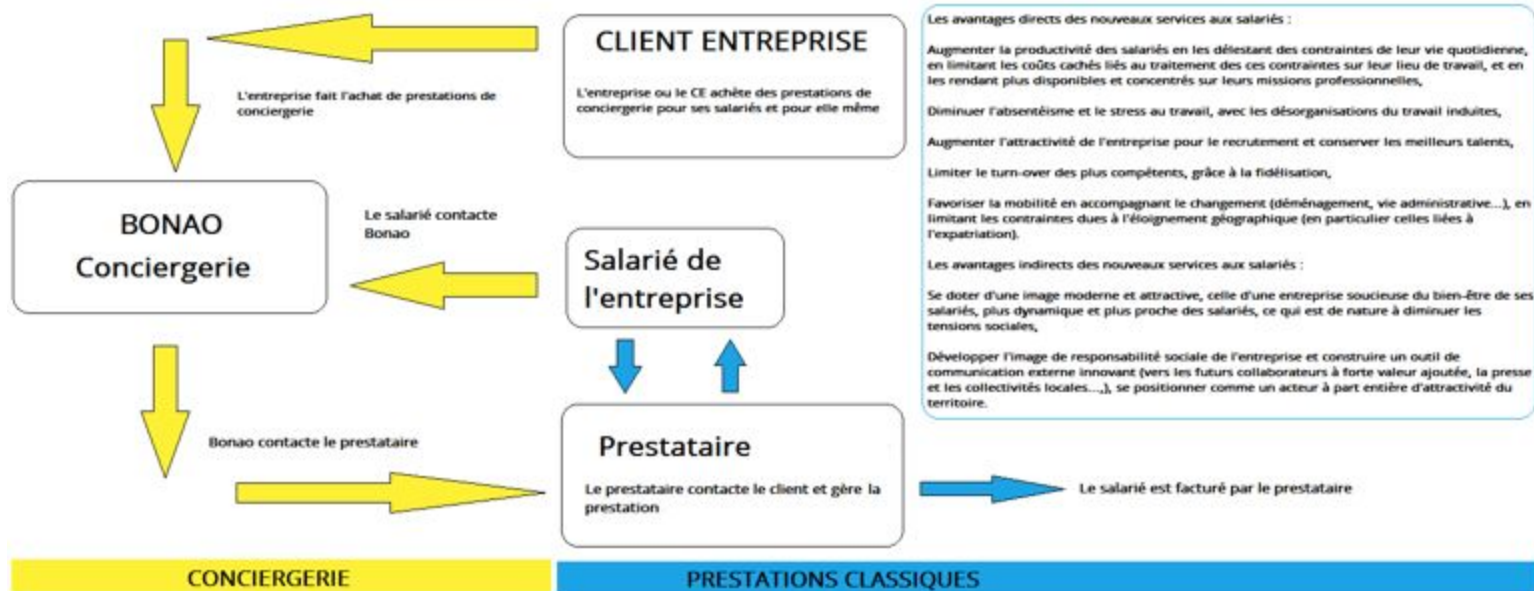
CLIENT ENTREPRISE

L'entreprise ou le CE achète des prestations de conciergerie pour ses salariés et pour elle même

L'entreprise fait l'achat de prestations de conciergerie

BONAO
Conciergerie

Le salarié contacte Bonao

Salarié de l'entreprise

Bonao contacte le prestataire

Prestataire

Le prestataire contacte le client et gère la prestation

Le salarié est facturé par le prestataire

Les avantages directs des nouveaux services aux salariés :

Augmenter la productivité des salariés en les délestant des contraintes de leur vie quotidienne, en limitant les coûts cachés liés au traitement des ces contraintes sur leur lieu de travail, et en les rendant plus disponibles et concentrés sur leurs missions professionnelles,

Diminuer l'absentéisme et le stress au travail, avec les désorganisations du travail induites,

Augmenter l'attractivité de l'entreprise pour le recrutement et conserver les meilleurs talents,

Limiter le turn-over des plus compétents, grâce à la fidélisation,

Favoriser la mobilité en accompagnant le changement (déménagement, vie administrative...), en limitant les contraintes dues à l'éloignement géographique (en particulier celles liées à l'expatriation).

Les avantages indirects des nouveaux services aux salariés :

Se doter d'une image moderne et attractive, celle d'une entreprise soucieuse du bien-être de ses salariés, plus dynamique et plus proche des salariés, ce qui est de nature à diminuer les tensions sociales,

Développer l'image de responsabilité sociale de l'entreprise et construire un outil de communication externe innovant (vers les futurs collaborateurs à forte valeur ajoutée, la presse et les collectivités locales...,), se positionner comme un acteur à part entière d'attractivité du territoire.

CONCIERGERIE

PRESTATIONS CLASSIQUES